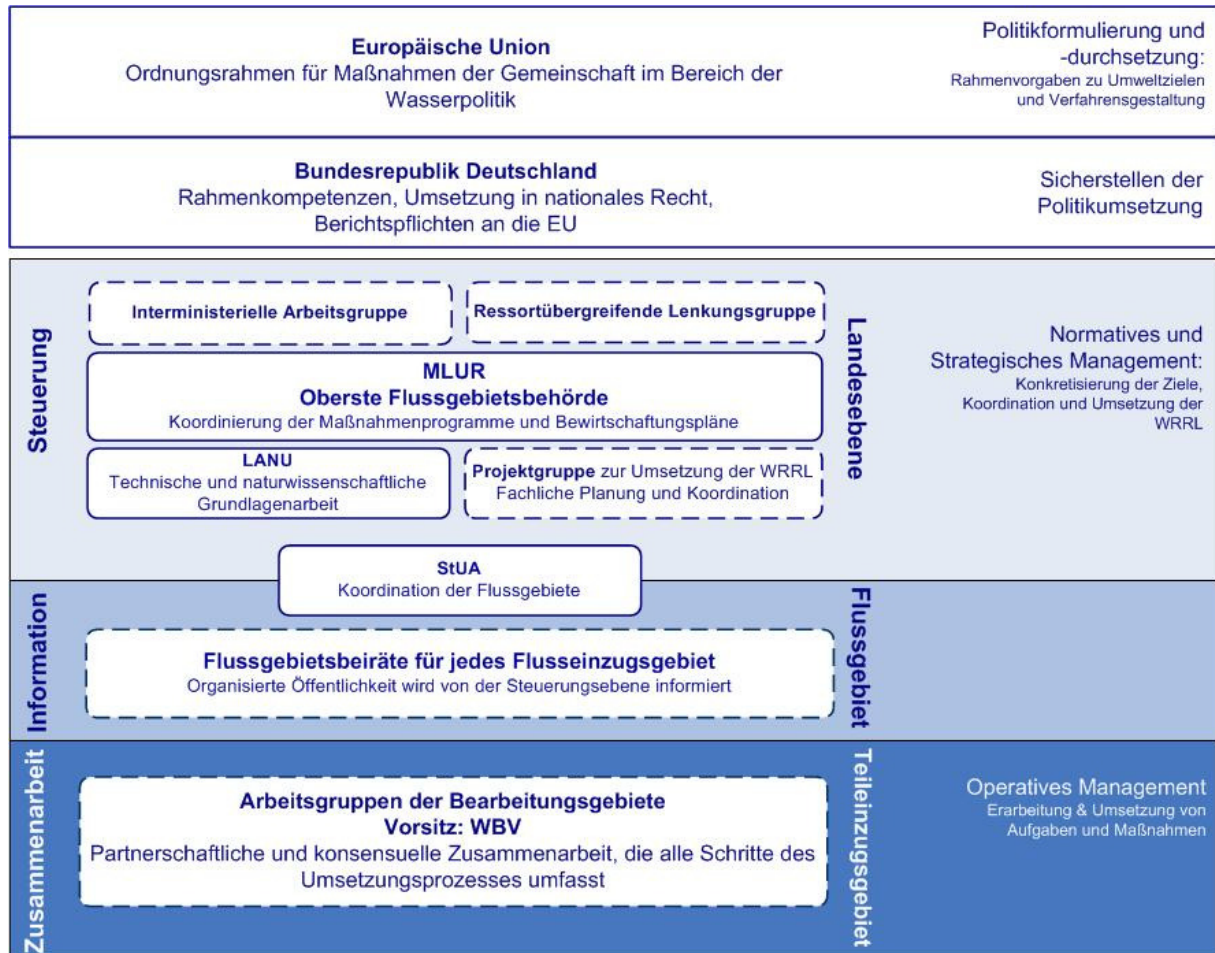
Europäische Union
Ordnungsrahmen für Maßnahmen der Gemeinschaft im Bereich der Wasserpolitik

Politikformulierung und -durchsetzung:
Rahmenvorgaben zu Umweltzielen und Verfahrensgestaltung

Bundesrepublik Deutschland
Rahmenkompetenzen, Umsetzung in nationales Recht, Berichtspflichten an die EU

Sicherstellen der Politikumsetzung

Steuerung

Interministerielle Arbeitsgruppe

Ressortübergreifende Lenkungsgruppe

MLUR
Oberste Flussgebietsbehörde
Koordinierung der Maßnahmenprogramme und Bewirtschaftungspläne

LANU
Technische und naturwissenschaftliche Grundlagenarbeit

Projektgruppe zur Umsetzung der WRRL
Fachliche Planung und Koordination

Landesebene

Normatives und Strategisches Management:
Konkretisierung der Ziele, Koordination und Umsetzung der WRRL

StUA
Koordination der Flussgebiete

Information

Flussgebietsbeiräte für jedes Flusseinzugsgebiet
Organisierte Öffentlichkeit wird von der Steuerungsebene informiert

Flussgebiet

Zusammenarbeit

Arbeitsgruppen der Bearbeitungsgebiete
Vorsitz: WBV
Partnerschaftliche und konsensuelle Zusammenarbeit, die alle Schritte des Umsetzungsprozesses umfasst

Teileinzugsgebiet

Operatives Management
Erarbeitung & Umsetzung von Aufgaben und Maßnahmen